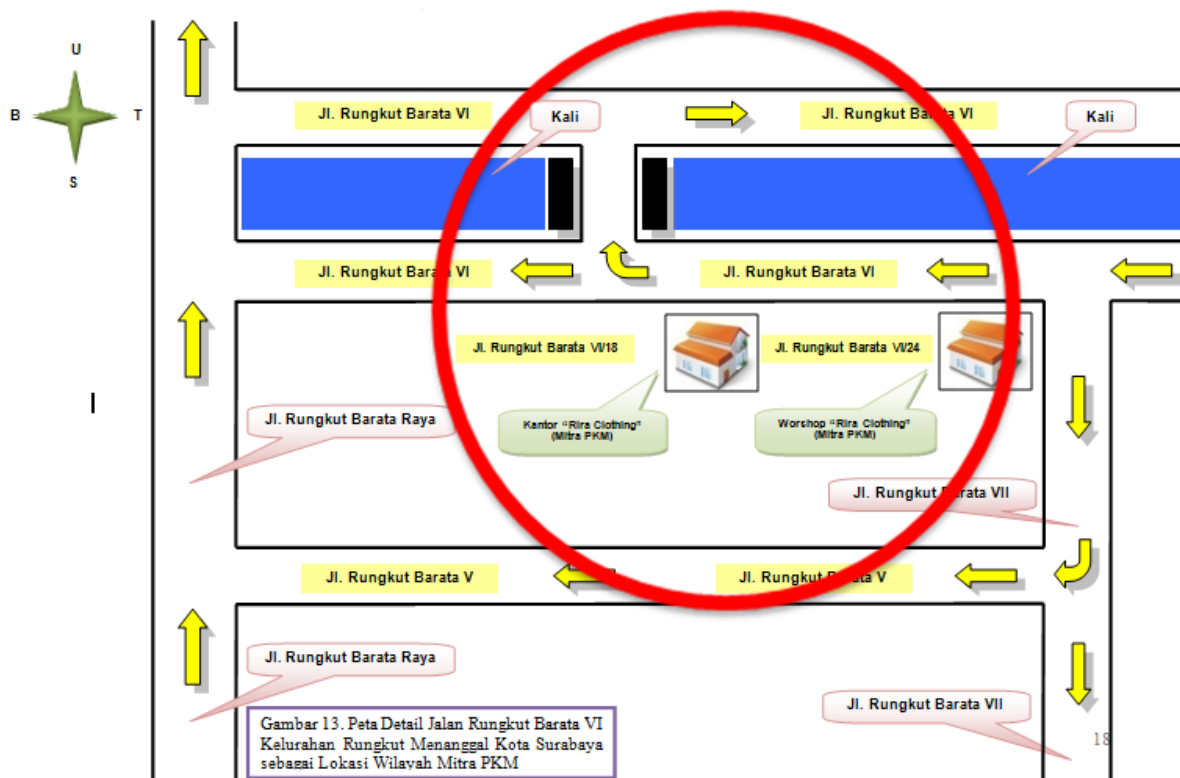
U
B
T
S

Jl. Rungkut Barata VI

Kali

Jl. Rungkut Barata VI

Kali

Jl. Rungkut Barata VI

Jl. Rungkut Barata VI

Jl. Rungkut Barata VI/18

Jl. Rungkut Barata VI/24

I

Jl. Rungkut Barata Raya

Kantor "Rira Clothing" (Mitra PKM)

Worshop "Rira Clothing" (Mitra PKM)

Jl. Rungkut Barata VII

Jl. Rungkut Barata V

Jl. Rungkut Barata V

Jl. Rungkut Barata Raya

Jl. Rungkut Barata VII

Gambar 13. Peta Detail Jalan Rungkut Barata VI Kelurahan Rungkut Menanggal Kota Surabaya sebagai Lokasi Wilayah Mitra PKM

18